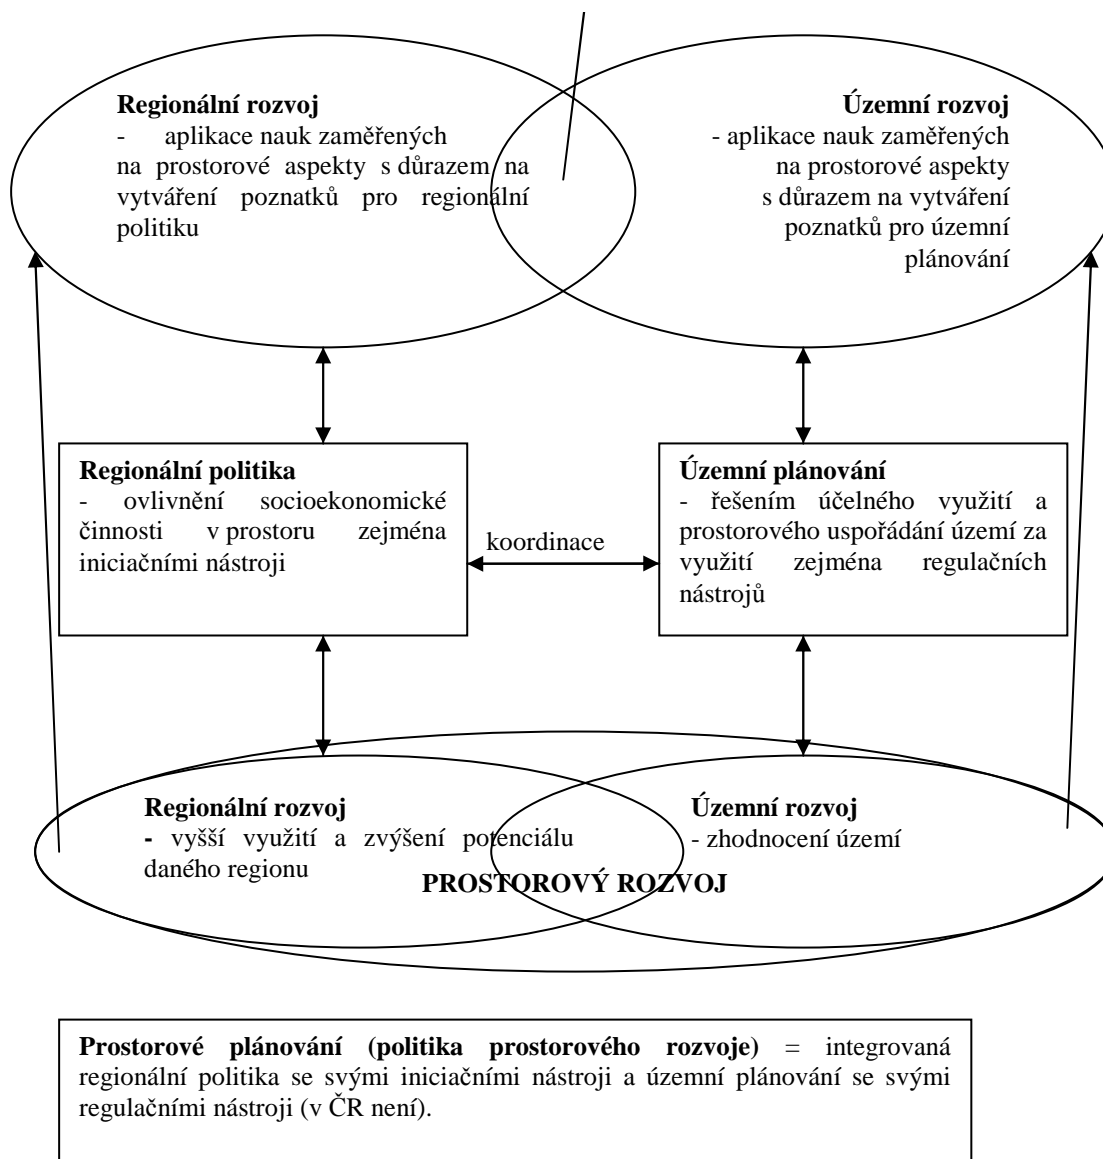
**Regionální rozvoj**
- aplikace nauk zaměřených na prostorové aspekty s důrazem na vytváření poznatků pro regionální politiku

**Územní rozvoj**
- aplikace nauk zaměřených na prostorové aspekty s důrazem na vytváření poznatků pro územní plánování

**Regionální politika**
- ovlivnění socioekonomické činnosti v prostoru zejména iniciačními nástroji

koordinace

**Územní plánování**
- řešením účelného využití a prostorového uspořádání území za využití zejména regulačních nástrojů

**Regionální rozvoj**
- vyšší využití a zvýšení potenciálu daného regionu

**Územní rozvoj**
- zhodnocení území

**PROSTOROVÝ ROZVOJ**

**Prostorové plánování (politika prostorového rozvoje)** = integrovaná regionální politika se svými iniciačními nástroji a územní plánování se svými regulačními nástroji (v ČR není).